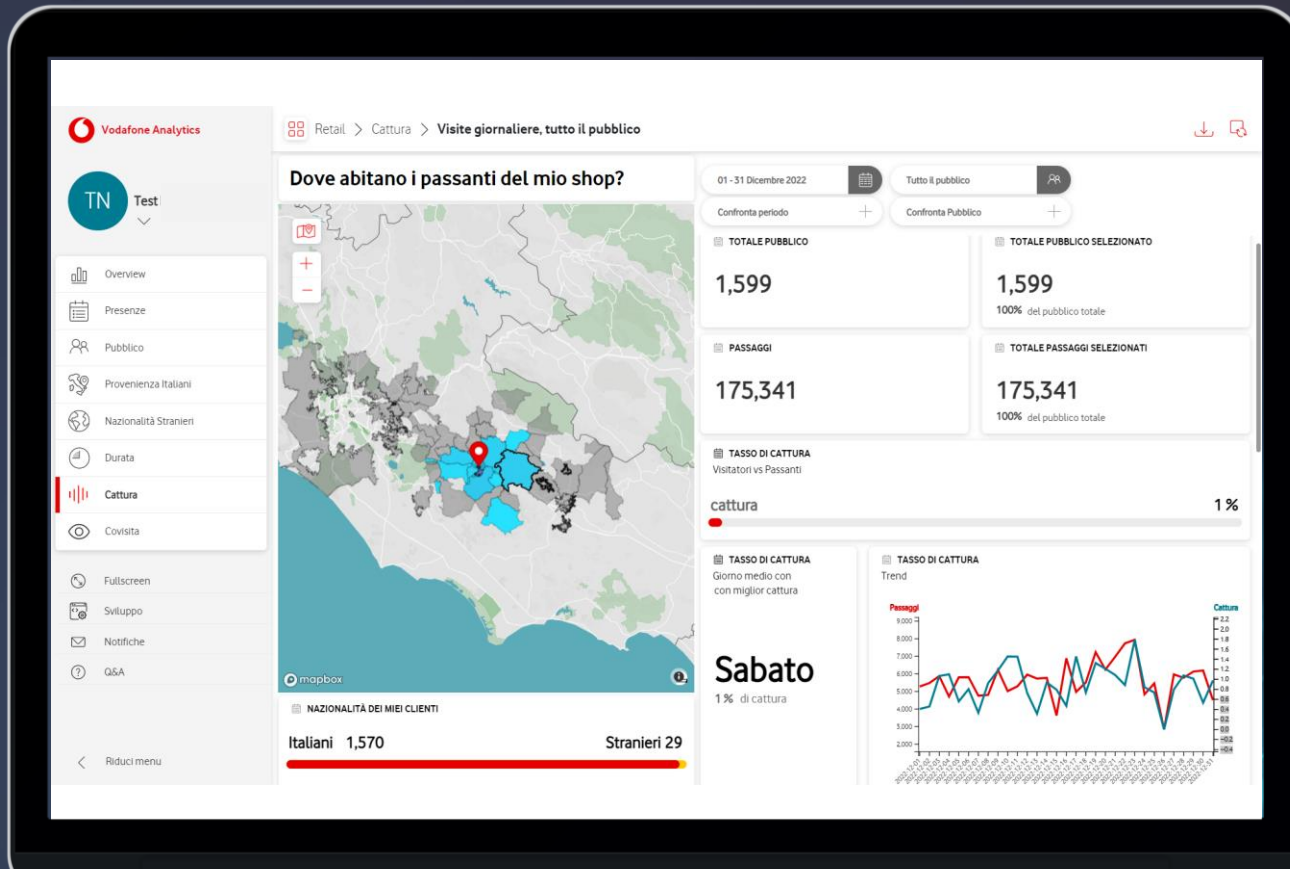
Vodafone Analytics

TN Test

Overview
Presenze
Pubblico
Provenienza Italiani
Nazionalità Stranieri
Durata
Cattura
Covisita

Fullscreen
Sviluppo
Notifiche
Q&A

Riduci menu

Retail > Cattura > Visite giornaliere, tutto il pubblico

Dove abitano i passanti del mio shop?

mapbox

NAZIONALITÀ DEI MIEI CLIENTI

Italiani 1,570

Stranieri 29

01 - 31 Dicembre 2022

Tutto il pubblico

Confronta periodo

Confronta Pubblico

TOTALE PUBBLICO

1,599

TOTALE PUBBLICO SELEZIONATO

1,599

100% del pubblico totale

PASSAGGI

175,341

TOTALE PASSAGGI SELEZIONATI

175,341

100% del pubblico totale

TASSO DI CATTURA
Visitatori vs Passanti

cattura

1 %

TASSO DI CATTURA
Giorno medio con con miglior cattura

Sabato

1 % di cattura

TASSO DI CATTURA
Trend

Passaggi

Cattura

9.000
8.000
7.000
6.000
5.000
4.000
3.000
2.000

2.2
2.0
1.8
1.6
1.4
1.2
1.0
0.8
0.6
0.4
0.2
0.0
-0.2
-0.4